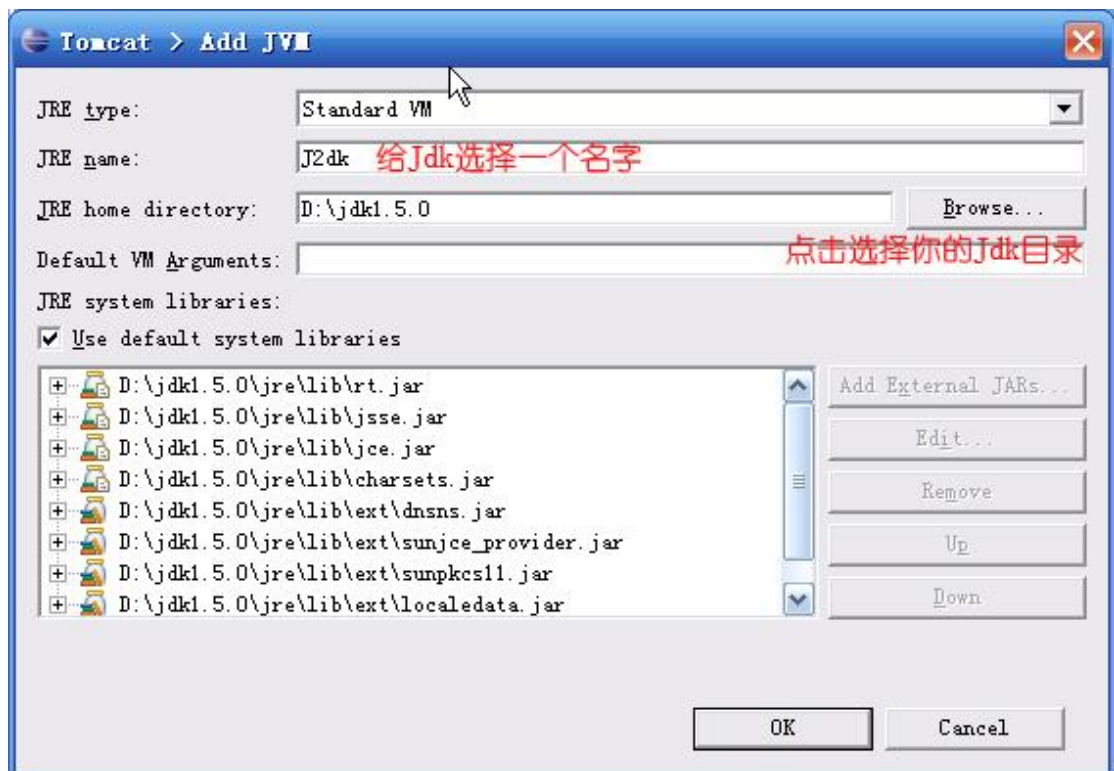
Tomcat > Add JVM

JRE type: Standard VM

JRE name: J2dk 给Jdk选择一个名字

JRE home directory: D:\jdk1.5.0 Browse...

Default VM Arguments: 点击选择你的Jdk目录

JRE system libraries:

Use default system libraries

D:\jdk1.5.0\jre\lib\rt.jar
D:\jdk1.5.0\jre\lib\jsse.jar
D:\jdk1.5.0\jre\lib\jce.jar
D:\jdk1.5.0\jre\lib\charsets.jar
D:\jdk1.5.0\jre\lib\ext\dnsns.jar
D:\jdk1.5.0\jre\lib\ext\sunjce_provider.jar
D:\jdk1.5.0\jre\lib\ext\sunpkcs11.jar
D:\jdk1.5.0\jre\lib\ext\localedata.jar

Add External JARs...
Edit...
Remove
Up
Down

OK Cancel